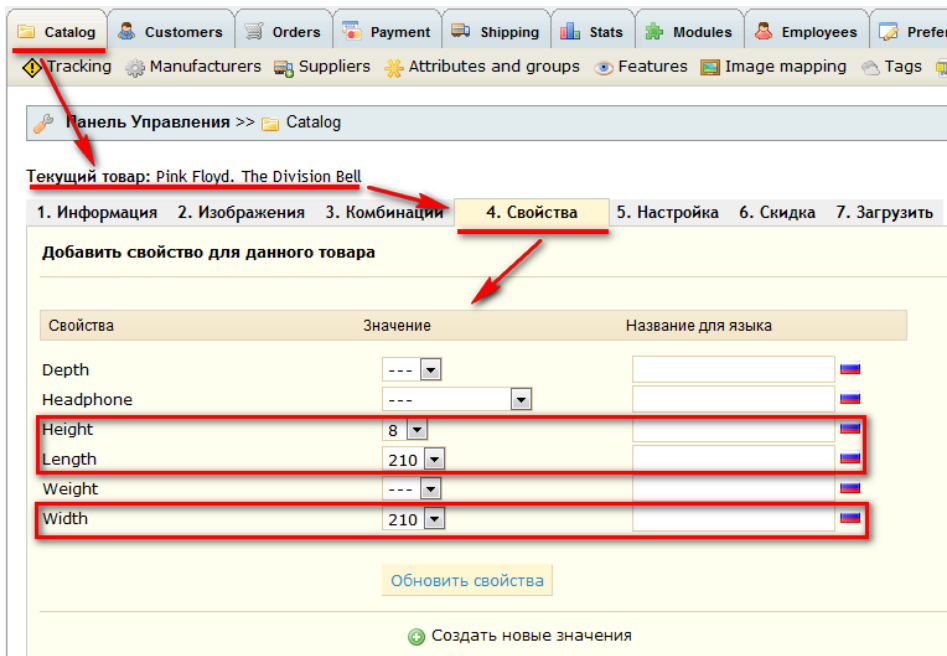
Catalog Customers Orders Payment Shipping Stats Modules Employees Prefe

Tracking Manufacturers Suppliers Attributes and groups Features Image mapping Tags

Панель Управления >> Catalog

Текущий товар: Pink Floyd. The Division Bell

1. Информация 2. Изображения 3. Комбинации 4. Свойства 5. Настройка 6. Скидка 7. Загрузить

Добавить свойство для данного товара

| Свойства | Значение | Название для языка |
|---|---|---|
| Depth | --- | |
| Headphone | --- | |
| Height | 8 | |
| Length | 210 | |
| Weight | --- | |
| Width | 210 | |

Обновить свойства

Создать новые значения